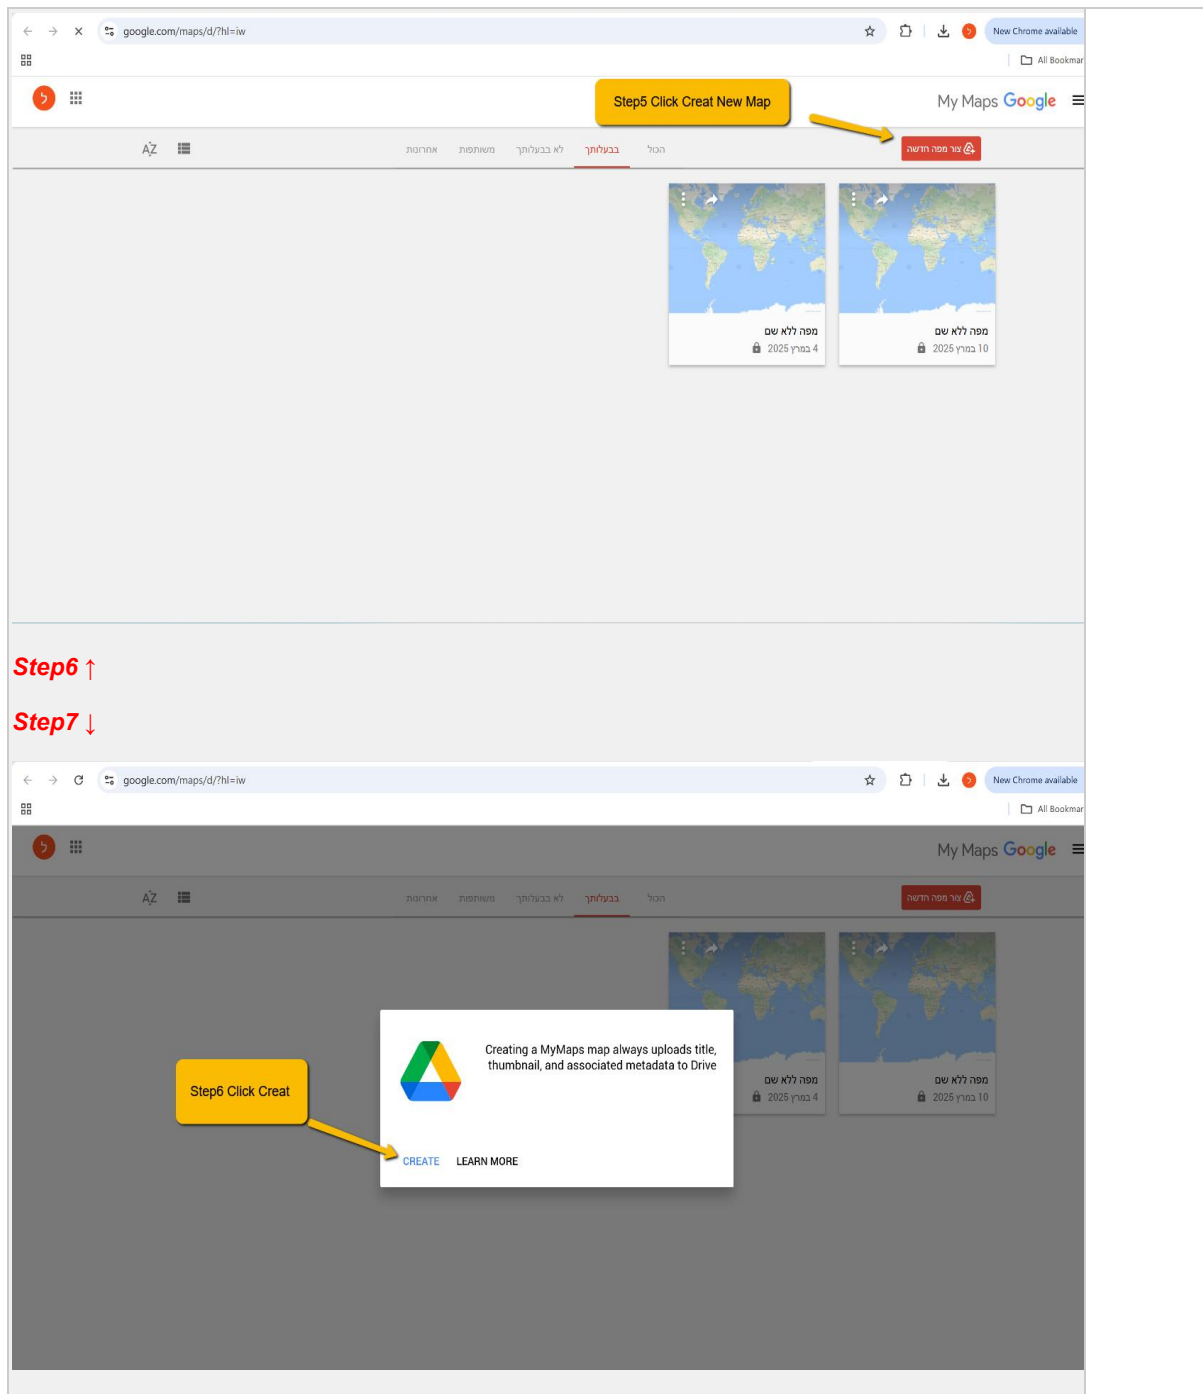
google.com/maps/d/?hl=iw

New Chrome available

All Bookmar

Step5 Click Creat New Map

My Maps Google

צור מפה חדשה

הכול בבעלותך לא בבעלותך משותפות אחרונות

מפה ללא שם
4 במרץ 2025

מפה ללא שם
10 במרץ 2025

Step6 ↑

Step7 ↓

google.com/maps/d/?hl=iw

New Chrome available

All Bookmar

My Maps Google

צור מפה חדשה

הכול בבעלותך לא בבעלותך משותפות אחרונות

מפה ללא שם
4 במרץ 2025

מפה ללא שם
10 במרץ 2025

Step6 Click Creat

Creating a MyMaps map always uploads title, thumbnail, and associated metadata to Drive

CREATE LEARN MORE